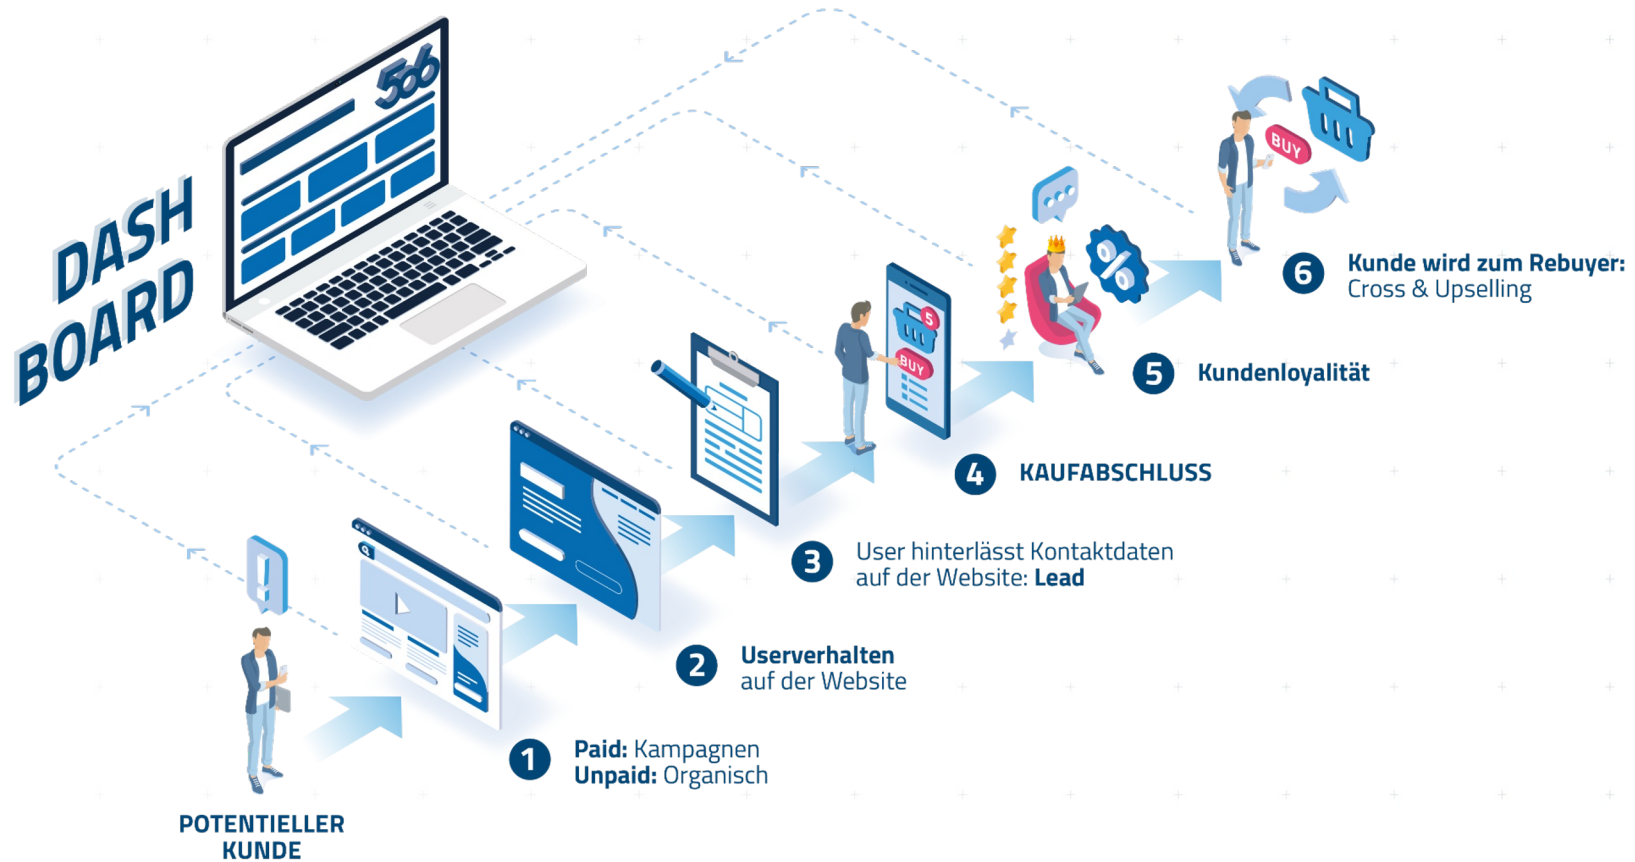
DASH BOARD

506

6 Kunde wird zum Rebuyer: Cross & Upselling

BUY

5 Kundenloyalität

4 KAUFABSCHLUSS

BUY

5

3 User hinterlässt Kontaktdaten auf der Website: Lead

2 Userverhalten auf der Website

1 Paid: Kampagnen
Unpaid: Organisch

POTENTIELLER KUNDE